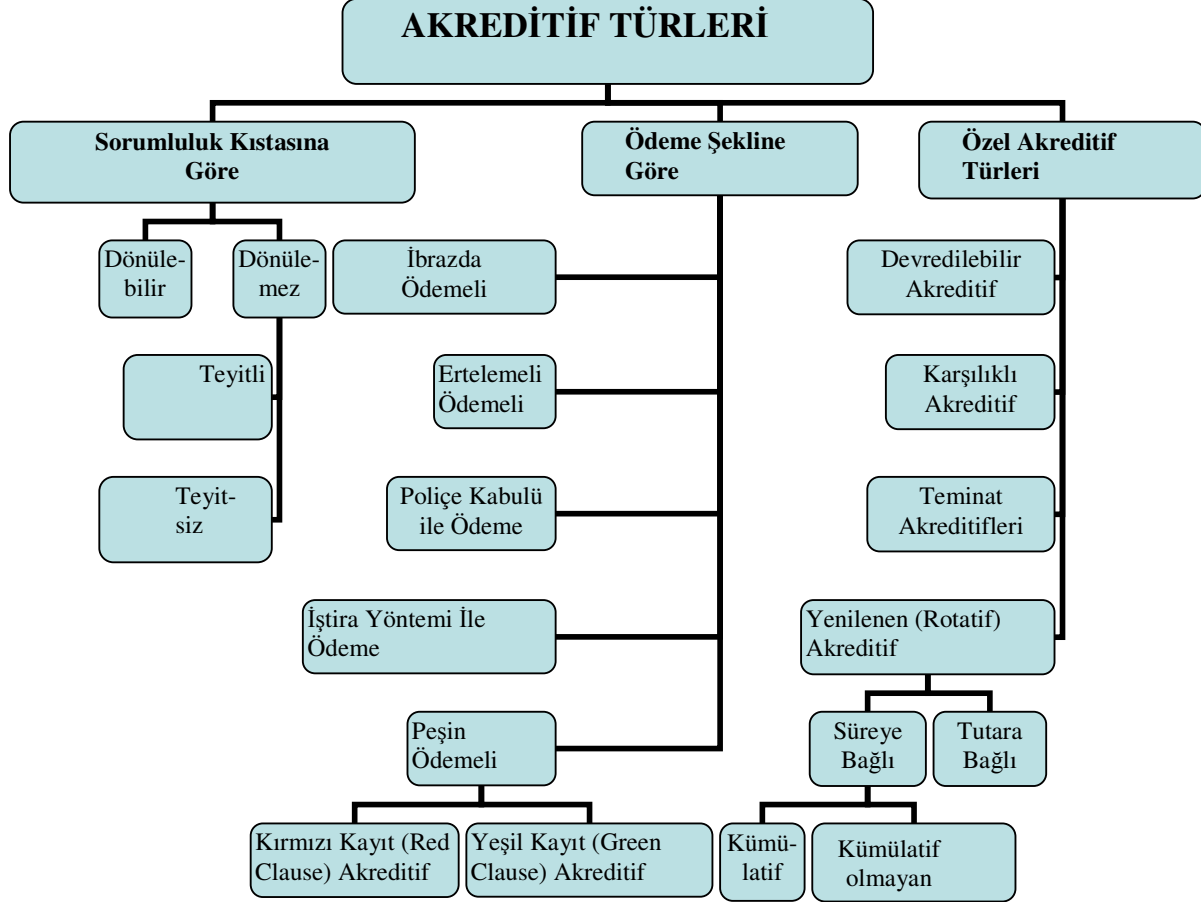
AKREDİTİF TÜRLERİ

Sorumluluk Kıstasına Göre

Dönülebilir

Dönülemez

Teyitli

Teyitsiz

Ödeme Şekline Göre

İbrazda Ödemeli

Ertelemeli Ödemeli

Poliçe Kabulü ile Ödeme

İştira Yöntemi İle Ödeme

Peşin Ödemeli

Kırmızı Kayıt (Red Clause) Akreditif

Yeşil Kayıt (Green Clause) Akreditif

Özel Akreditif Türleri

Devredilebilir Akreditif

Karşılıklı Akreditif

Teminat Akreditifleri

Yenilenen (Rotatif) Akreditif

Süreye Bağlı

Tutara Bağlı

Kümülatif

Kümülatif olmayan